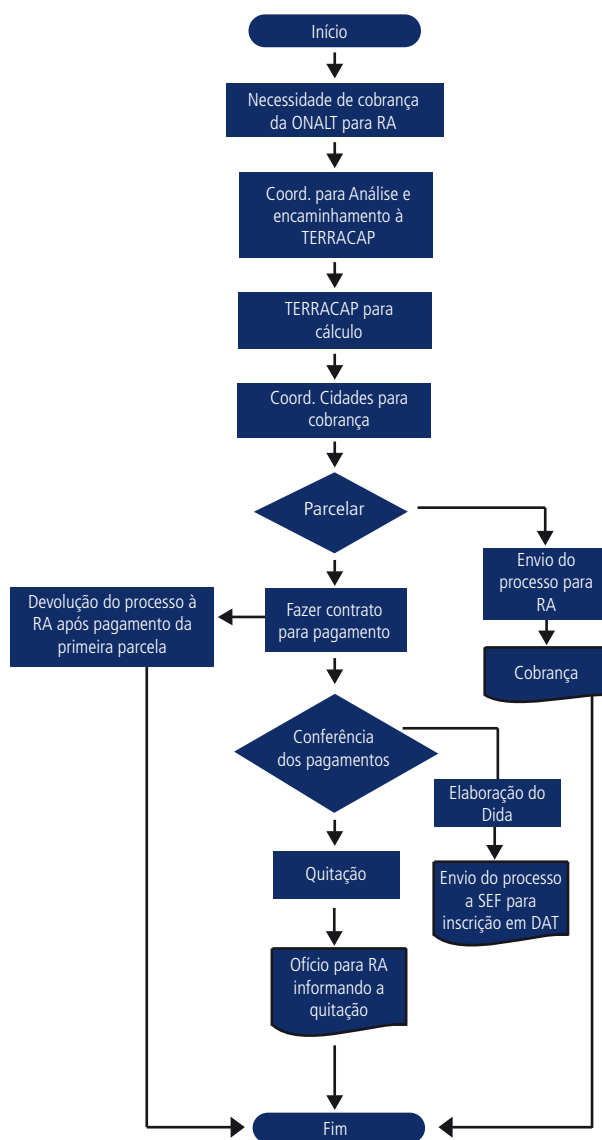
Início

Necessidade de cobrança da ONALT para RA

Coord. para Análise e encaminhamento à TERRACAP

TERRACAP para cálculo

Coord. Cidades para cobrança

Parcelar

Envio do processo para RA

Cobrança

Devolução do processo à RA após pagamento da primeira parcela

Fazer contrato para pagamento

Conferência dos pagamentos

Elaboração do Dida

Envio do processo a SEF para inscrição em DAT

Quitação

Ofício para RA informando a quitação

Fim